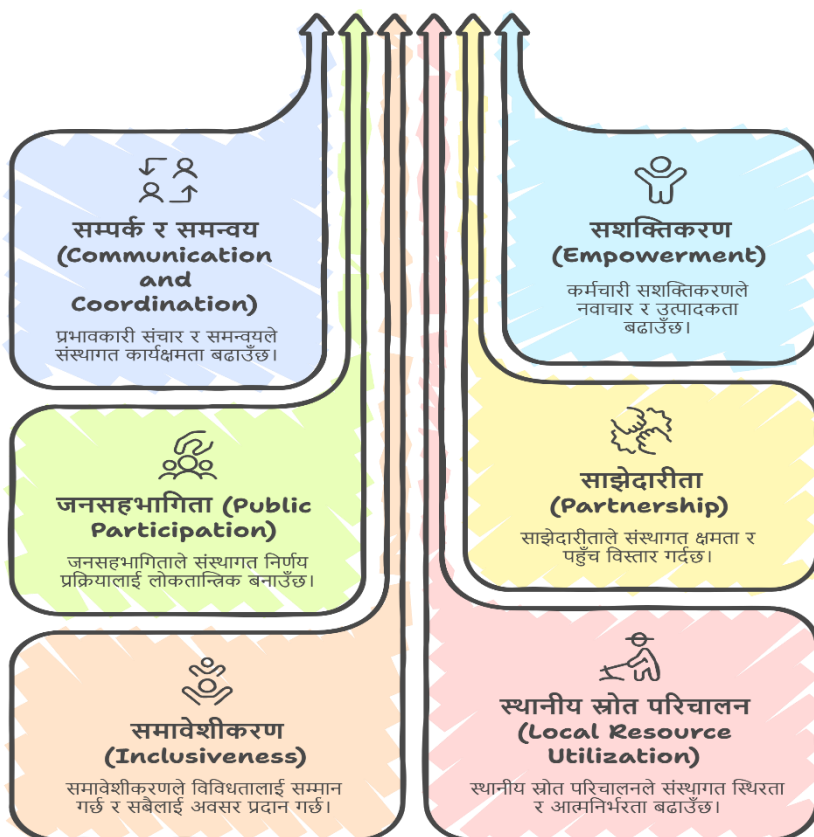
सम्पर्क र समन्वय (Communication and Coordination)
प्रभावकारी संचार र समन्वयले संस्थागत कार्यक्षमता बढाउँछ।

सशक्तिकरण (Empowerment)
कर्मचारी सशक्तिकरणले नवाचार र उत्पादकता बढाउँछ।

जनसहभागिता (Public Participation)
जनसहभागिताले संस्थागत निर्णय प्रक्रियालाई लोकतान्त्रिक बनाउँछ।

साझेदारीता (Partnership)
साझेदारीताले संस्थागत क्षमता र पहुँच विस्तार गर्दछ।

समावेशीकरण (Inclusiveness)
समावेशीकरणले विविधतालाई सम्मान गर्छ र सबैलाई अवसर प्रदान गर्छ।

स्थानीय स्रोत परिचालन (Local Resource Utilization)
स्थानीय स्रोत परिचालनले संस्थागत स्थिरता र आत्मनिर्भरता बढाउँछ।